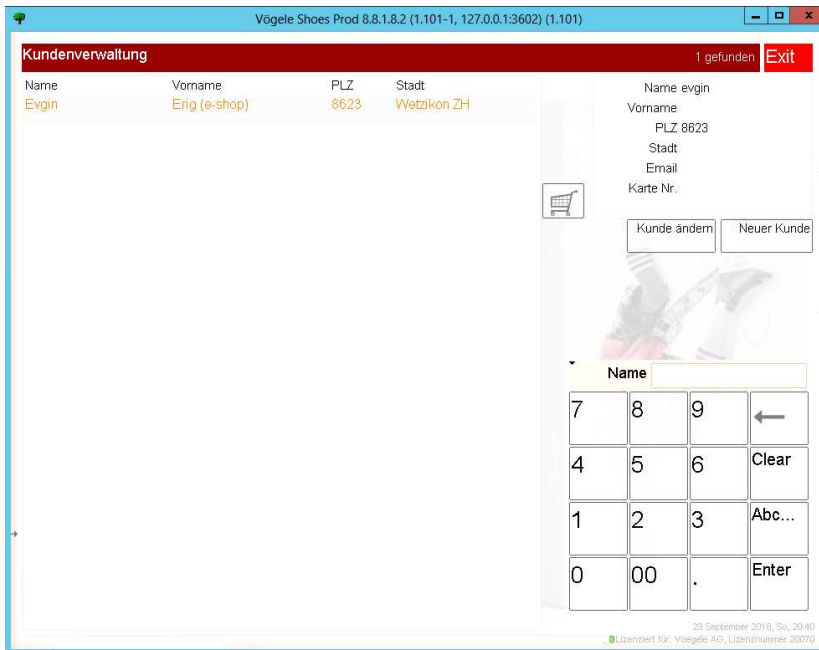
Vögele Shoes Prod 8.8.1.8.2 (1.101-1, 127.0.0.1:3602) (1.101)

Kundenverwaltung

1 gefunden Exit

| Name | Vorname | PLZ | Stadt |
|---|---|---|---|
| Evgin | Erig (e-shop) | 8623 | Wetzikon ZH |

Name evgin
Vorname
PLZ 8623
Stadt
Email
Karte Nr.

Kunde ändern

Neuer Kunde

Name

7 8 9 ←
4 5 6 Clear
1 2 3 Abc...
0 00 . Enter

23 September 2018, So, 20:40
Lizenziert für: Vögele AG, Lizenznummer 20070